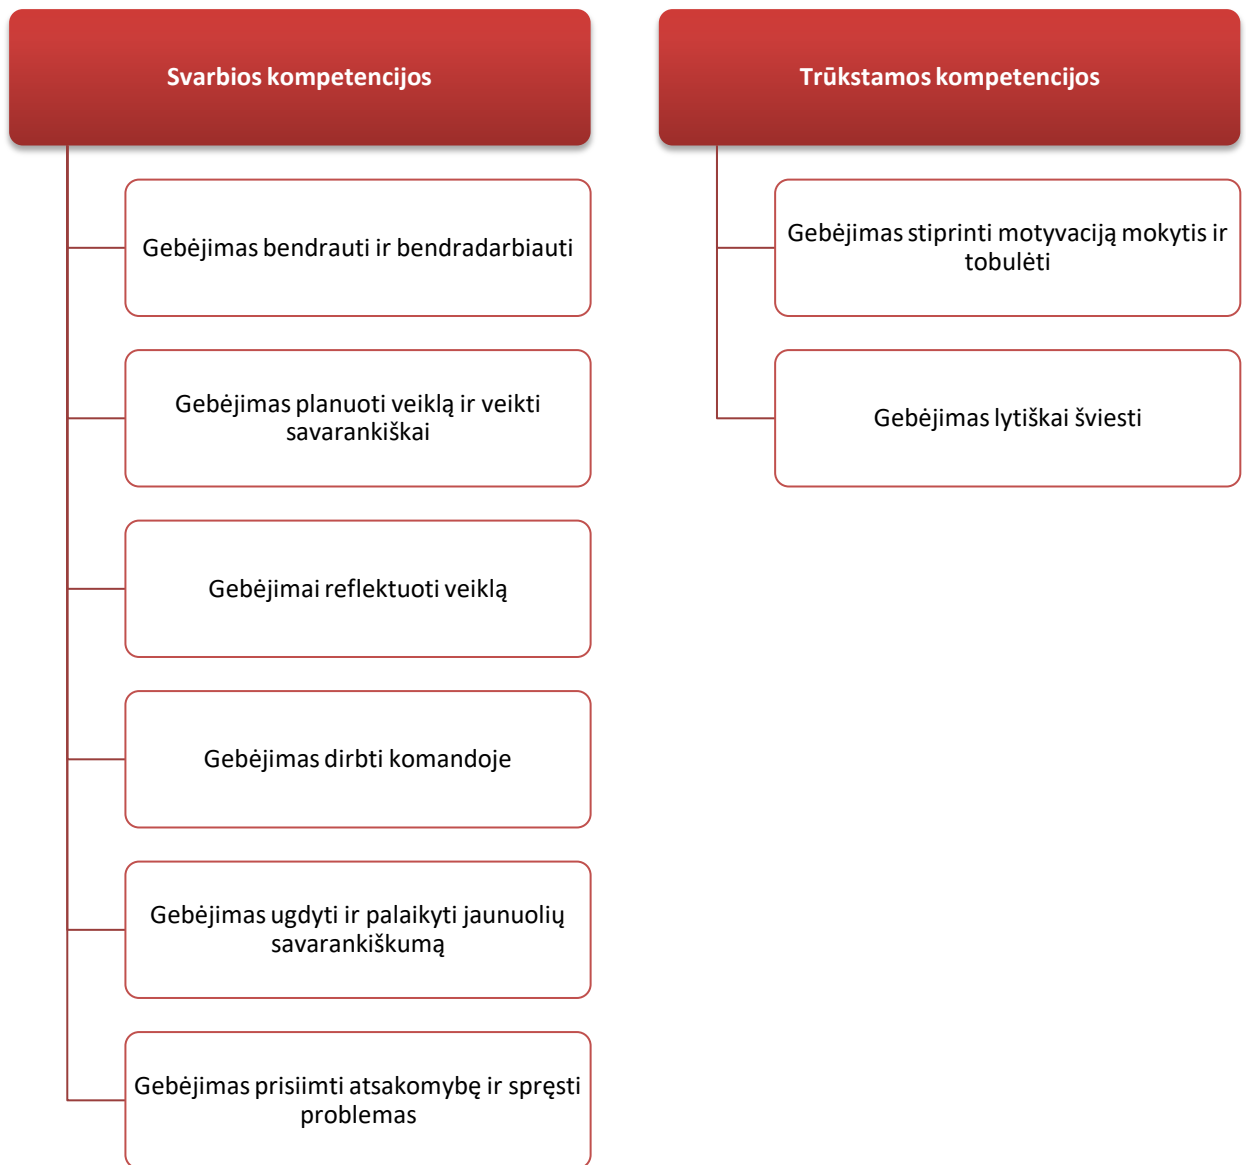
Svarbios kompetencijos

Gebėjimas bendrauti ir bendradarbiauti

Gebėjimas planuoti veiklą ir veikti savarankiškai

Gebėjimai reflektuoti veiklą

Gebėjimas dirbti komandoje

Gebėjimas ugdyti ir palaikyti jaunuolių savarankiškumą

Gebėjimas prisiimti atsakomybę ir spręsti problemas

Trūkstamos kompetencijos

Gebėjimas stiprinti motyvaciją mokytis ir tobulėti

Gebėjimas lytiškai šviesti